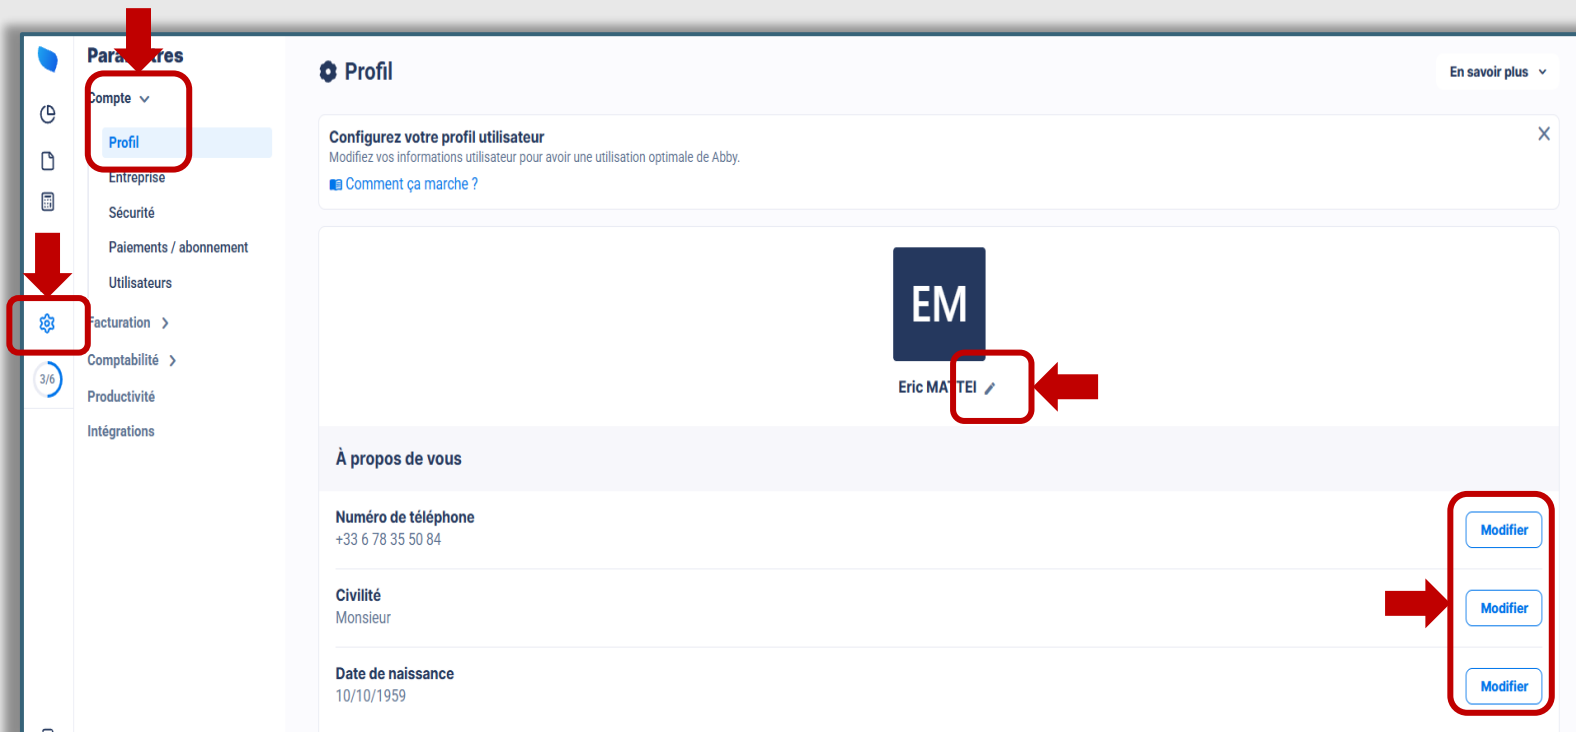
Para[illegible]res

Compte

Profil

Entreprise

Sécurité

Paiements / abonnement

Utilisateurs

Facturation

Comptabilité

Productivité

Intégrations

3/6

Profil

En savoir plus

Configurez votre profil utilisateur

Modifiez vos informations utilisateur pour avoir une utilisation optimale de Abby.

Comment ça marche ?

EM

Eric MA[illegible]TEI

À propos de vous

Numéro de téléphone
+33 6 78 35 50 84

Modifier

Civilité
Monsieur

Modifier

Date de naissance
10/10/1959

Modifier